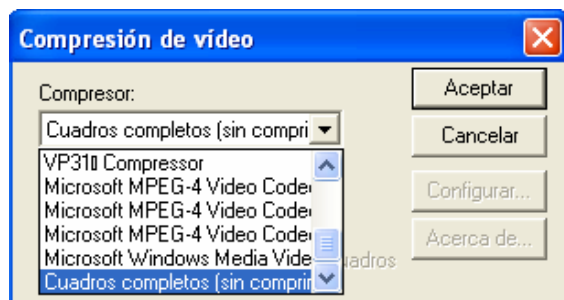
Compresión de vídeo

Compresor:

Cuadros completos (sin compri

VP31 Compressor
Microsoft MPEG-4 Video Code
Microsoft MPEG-4 Video Code
Microsoft MPEG-4 Video Code
Microsoft Windows Media Vide
Cuadros completos (sin compri

uadros

Aceptar
Cancelar
Configurar...
Acerca de...